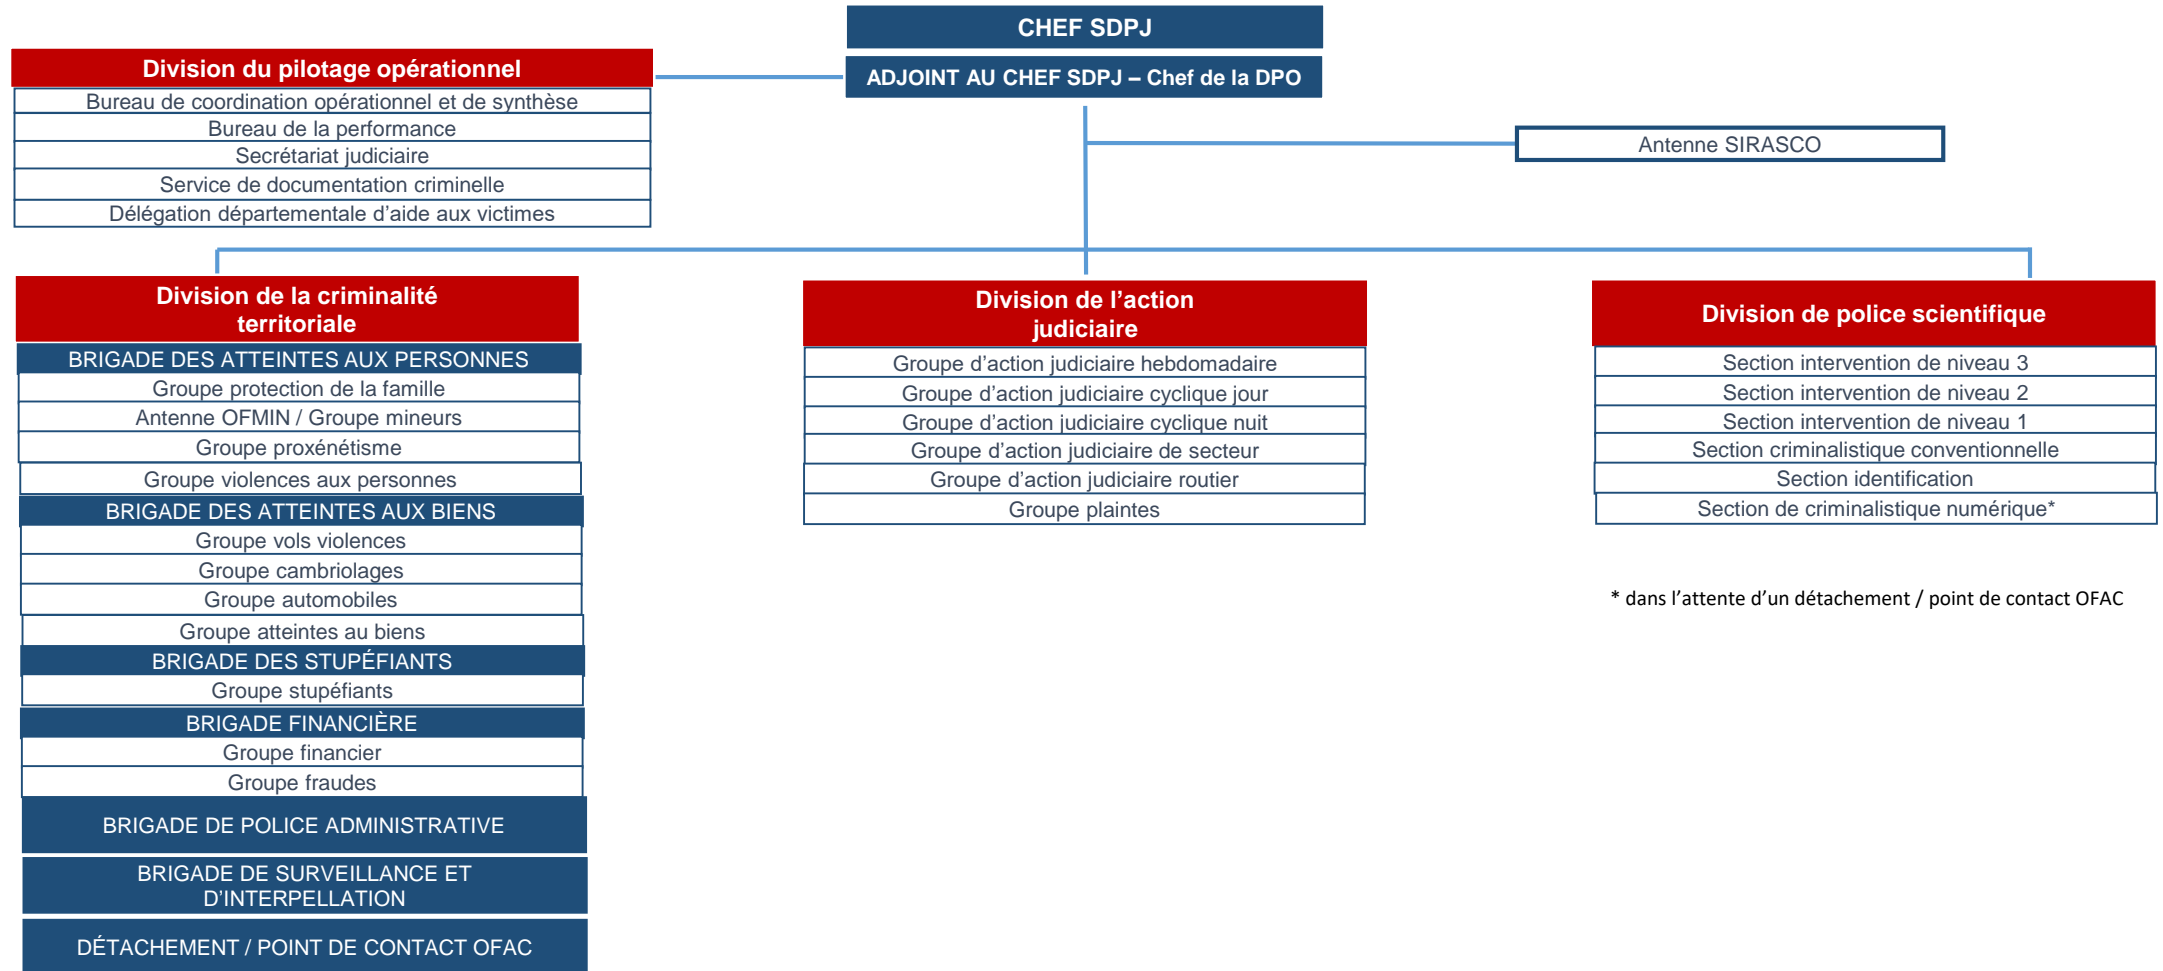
CHEF SDPJ

ADJOINT AU CHEF SDPJ – Chef de la DPO

Division du pilotage opérationnel
Bureau de coordination opérationnel et de synthèse
Bureau de la performance
Secrétariat judiciaire
Service de documentation criminelle
Délégation départementale d'aide aux victimes

Antenne SIRASCO

Division de la criminalité territoriale
BRIGADE DES ATTEINTES AUX PERSONNES
Groupe protection de la famille
Antenne OFMIN / Groupe mineurs
Groupe proxénétisme
Groupe violences aux personnes
BRIGADE DES ATTEINTES AUX BIENS
Groupe vols violences
Groupe cambriolages
Groupe automobiles
Groupe atteintes au biens
BRIGADE DES STUPÉFIANTS
Groupe stupéfiants
BRIGADE FINANCIÈRE
Groupe financier
Groupe fraudes
BRIGADE DE POLICE ADMINISTRATIVE
BRIGADE DE SURVEILLANCE ET D'INTERPELLATION
DÉTACHEMENT / POINT DE CONTACT OFAC

Division de l'action judiciaire
Groupe d'action judiciaire hebdomadaire
Groupe d'action judiciaire cyclique jour
Groupe d'action judiciaire cyclique nuit
Groupe d'action judiciaire de secteur
Groupe d'action judiciaire routier
Groupe plaintes

Division de police scientifique
Section intervention de niveau 3
Section intervention de niveau 2
Section intervention de niveau 1
Section criminalistique conventionnelle
Section identification
Section de criminalistique numérique*

* dans l'attente d'un détachement / point de contact OFAC